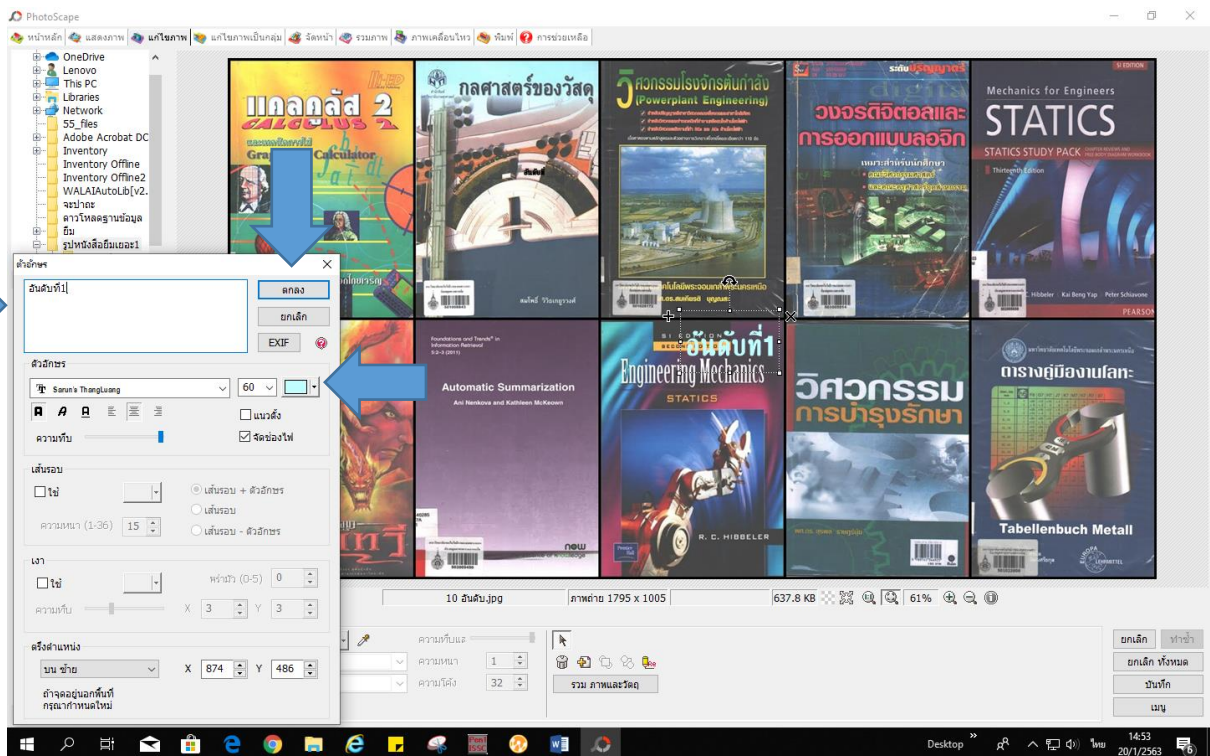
PhotoScape

หน้าหลัก | แสดงภาพ | แก้ไขภาพ | แก้ไขภาพเป็นกลุ่ม | จัดหน้า | รวมภาพ | ภาพเคลื่อนไหว | พิมพ์ | การช่วยเหลือ

OneDrive
Lenovo
This PC
Libraries
Network
55_files
Adobe Acrobat DC
Inventory
Inventory Offline
Inventory Offline2
WALAIAutoLib[v2.
จะปาละ
ดาวโหลดฐานข้อมูล
ยืม
รูปหนังสือยืมเยอะ1

ตัวอักษร
อันดับที่1
ตกลง
ยกเลิก
EXIF

ตัวอักษร
Sarun's ThangLuang
60
แนวตั้ง
ความทึบ
จัดช่องไฟ

เส้นรอบ
ใช้
เส้นรอบ + ตัวอักษร
เส้นรอบ
ความหนา (1-36) 15
เส้นรอบ - ตัวอักษร

เงา
ใช้
พร่ามัว (0-5) 0
ความทึบ X 3 Y 3

ตรึงตำแหน่ง
บน ซ้าย
X 874 Y 486
ถ้าจุดอยู่นอกพื้นที่ กรุณากำหนดใหม่

แคลคูลัส 2
CALCULUS 2
Graphing Calculator
กลศาสตร์ของวัสดุ
วิศวกรรมโรงจักรต้นกำลัง
(Powerplant Engineering)
ระดับปริญญาตรี
วงจรดิจิตอลและการออกแบบลอจิก
Mechanics for Engineers
STATICS
STATICS STUDY PACK
Thirteenth Edition
C. Hibbeler | Kai Beng Yap | Peter Schiavone
PEARSON
Foundations and Trends in Information Retrieval
Automatic Summarization
Ani Nenkova and Kathleen McKeown
now
อันดับที่1
Engineering Mechanics
STATICS
R. C. HIBBELER
วิศวกรรมการบำรุงรักษา
ตารางคู่มืองานโลหะ
Tabellenbuch Metall

10 อันดับ.jpg | ภาพถ่าย 1795 x 1005 | 637.8 KB | 61%

ความทึบแสง
ความหนา 1
ความโค้ง 32
รวม ภาพและวัตถุ

ยกเลิก | ทำซ้ำ
ยกเลิก ทั้งหมด
บันทึก
เมนู

Desktop
ไทย
14:53
20/1/2563